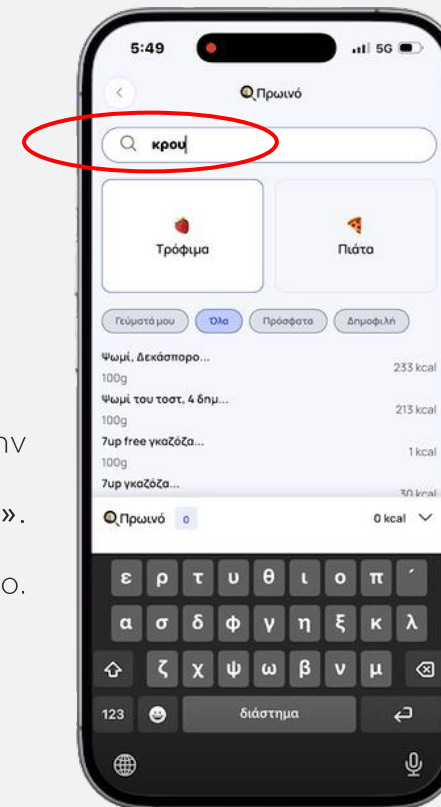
ην

».

ο.

5:49

5G

Πρωινό

κρου

Τρόφιμα

Πιάτα

Γεύματά μου

Όλα

Πρόσφατα

Δημοφιλή

Ψωμί, Δεκάσπορο...

100g

233 kcal

Ψωμί του τοστ, 4 δημ...

100g

213 kcal

7up free γκαζόζα...

100g

1 kcal

7up γκαζόζα...

30 kcal

Πρωινό 0

0 kcal

ε ρ τ υ θ ι ο π ´

α σ δ φ γ η ξ κ λ

ζ χ ψ ω β ν μ

123

διάστημα